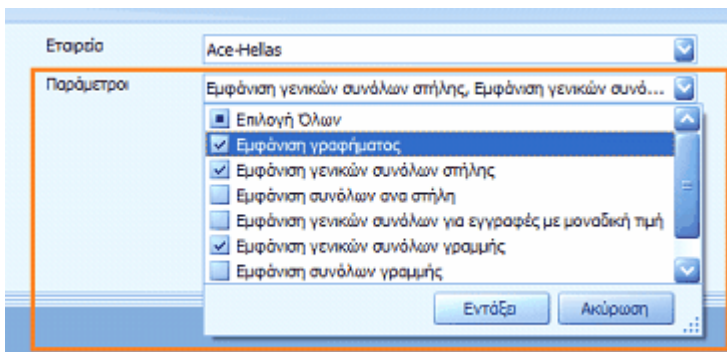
Εταιρεία
Ace-Hellas

Παράμετροι
Εμφάνιση γενικών συνόλων στήλης, Εμφάνιση γενικών συνό...

Επιλογή Όλων
Εμφάνιση γραφήματος
Εμφάνιση γενικών συνόλων στήλης
Εμφάνιση συνόλων ανα στήλη
Εμφάνιση γενικών συνόλων για εγγραφές με μοναδική τιμή
Εμφάνιση γενικών συνόλων γραμμής
Εμφάνιση συνόλων γραμμής

Εντάξει
Ακύρωση